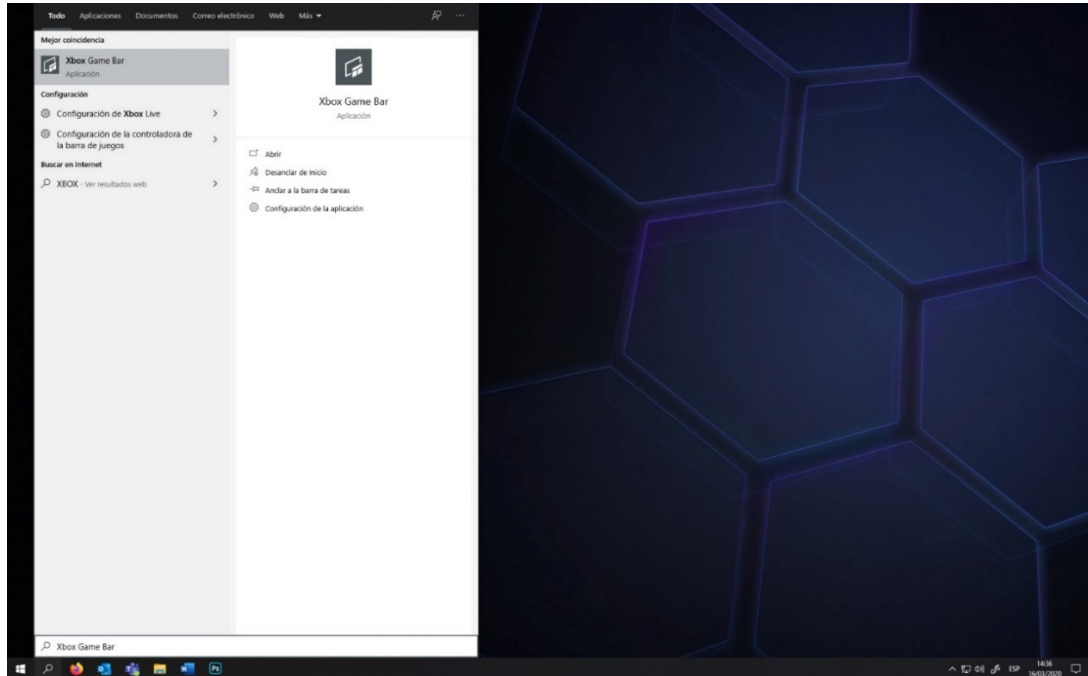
Todo Aplicaciones Documentos Correo electrónico Web Más ▾ ···

Mejor coincidencia

Xbox Game Bar
Aplicación

Configuración

Configuración de Xbox Live >

Configuración de la controladora de la barra de juegos >

Buscar en Internet

XBOX - Ver resultados web >

Xbox Game Bar
Aplicación

Abrir

Desanclar de Inicio

Anclar a la barra de tareas

Configuración de la aplicación

Xbox Game Bar

ESP 14:36 16/03/2020